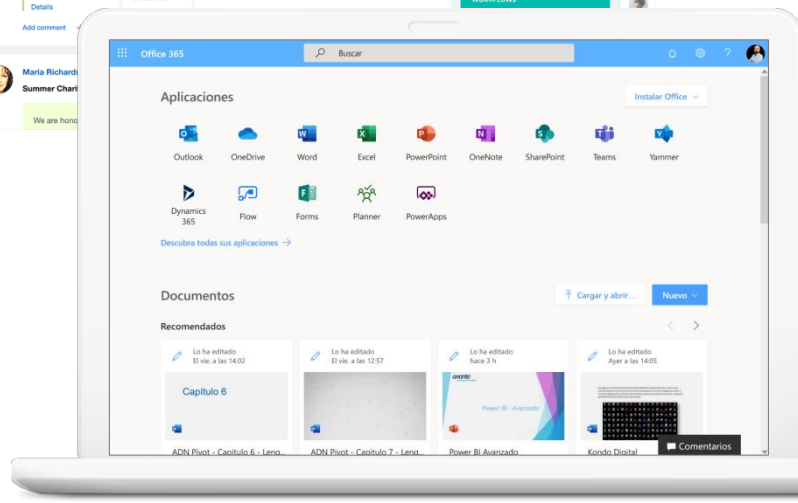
Details

Add comment

Maria Richards

Summer Chari

We are hono

Office 365

Buscar

?

Aplicaciones

Instalar Office

Outlook
OneDrive
Word
Excel
PowerPoint
OneNote
SharePoint
Teams
Yammer

Dynamics 365
Flow
Forms
Planner
PowerApps

Descubra todas sus aplicaciones →

Documentos

Cargar y abrir...

Nuevo

Recomendados

Lo ha editado
El vie. a las 14:02

Capítulo 6

ADN Pivot - Capitulo 6 - Leng...

Lo ha editado
El vie. a las 12:57

ADN Pivot - Capitulo 7 - Leng...

Lo ha editado
hace 3 h

Power BI - Avanzado

Power BI Avanzado

Lo ha editado
Ayer a las 14:05

Kondo Digital

Comentarios